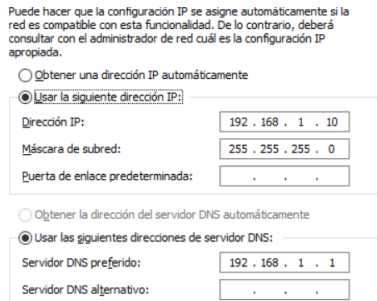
Puede hacer que la configuración IP se asigne automáticamente si la red es compatible con esta funcionalidad. De lo contrario, deberá consultar con el administrador de red cuál es la configuración IP apropiada.

Obtener una dirección IP automáticamente

Usar la siguiente dirección IP:

| | |
|---|---|
| Dirección IP: | 192 . 168 . 1 . 10 |
| Máscara de subred: | 255 . 255 . 255 . 0 |
| Puerta de enlace predeterminada: | . . . |

Obtener la dirección del servidor DNS automáticamente

Usar las siguientes direcciones de servidor DNS:

| | |
|---|---|
| Servidor DNS preferido: | 192 . 168 . 1 . 1 |
| Servidor DNS alternativo: | . . . |